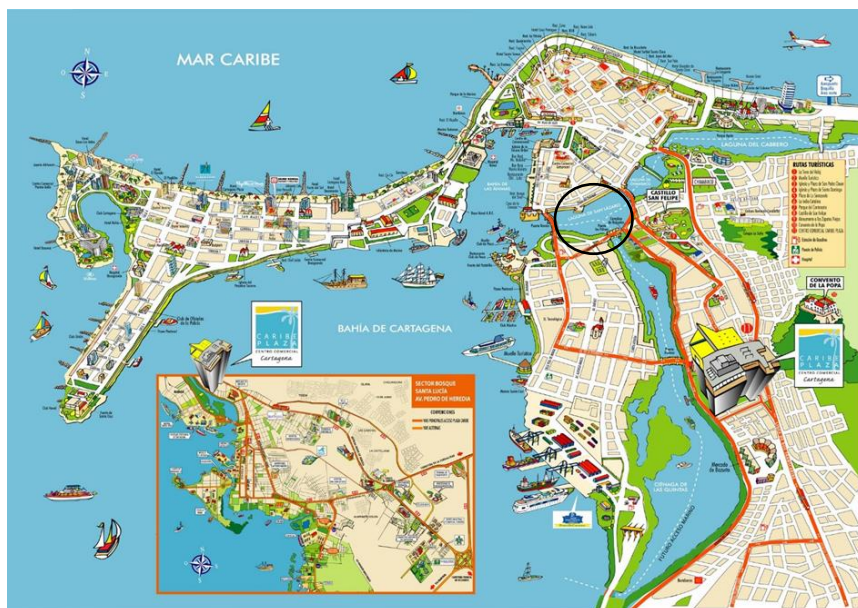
MAR CARIBE

BAHÍA DE CARTAGENA

LAGUNA DEL CABRERO

CASTILLO SAN FELIPE

RUTAS TURISTICAS

CONVENTO DE LA POPA

CARIBE PLAZA
CENTRO COMERCIAL
Cartagena

CARIBE PLAZA
CENTRO COMERCIAL
Cartagena

SECTOR BOSQUE
SANTA LUCÍA
AV. PEDRO DE HEREDIA

CIENAGA DE LAS QUINTAS

Mercado de Bazurto

BAHIA DE LAS ANIMAS

N
S